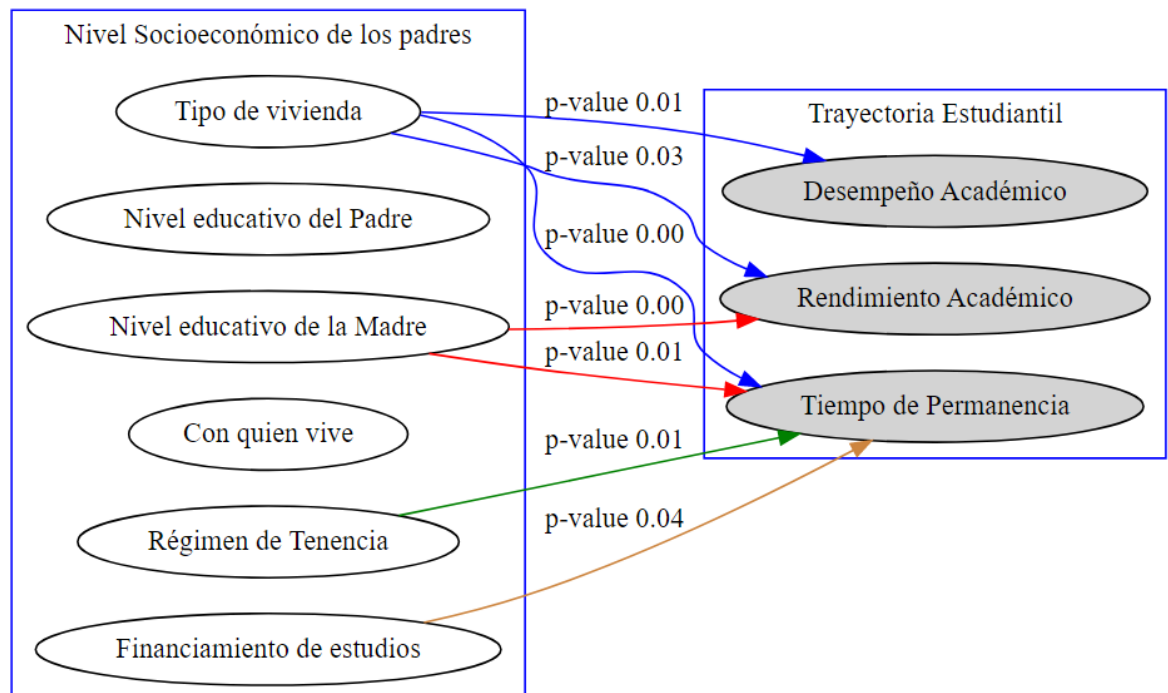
Nivel Socioeconómico de los padres

Tipo de vivienda

Nivel educativo del Padre

Nivel educativo de la Madre

Con quien vive

Régimen de Tenencia

Financiamiento de estudios

p-value 0.01

p-value 0.03

p-value 0.00

p-value 0.00

p-value 0.01

p-value 0.01

p-value 0.04

Trayectoria Estudiantil

Desempeño Académico

Rendimiento Académico

Tiempo de Permanencia